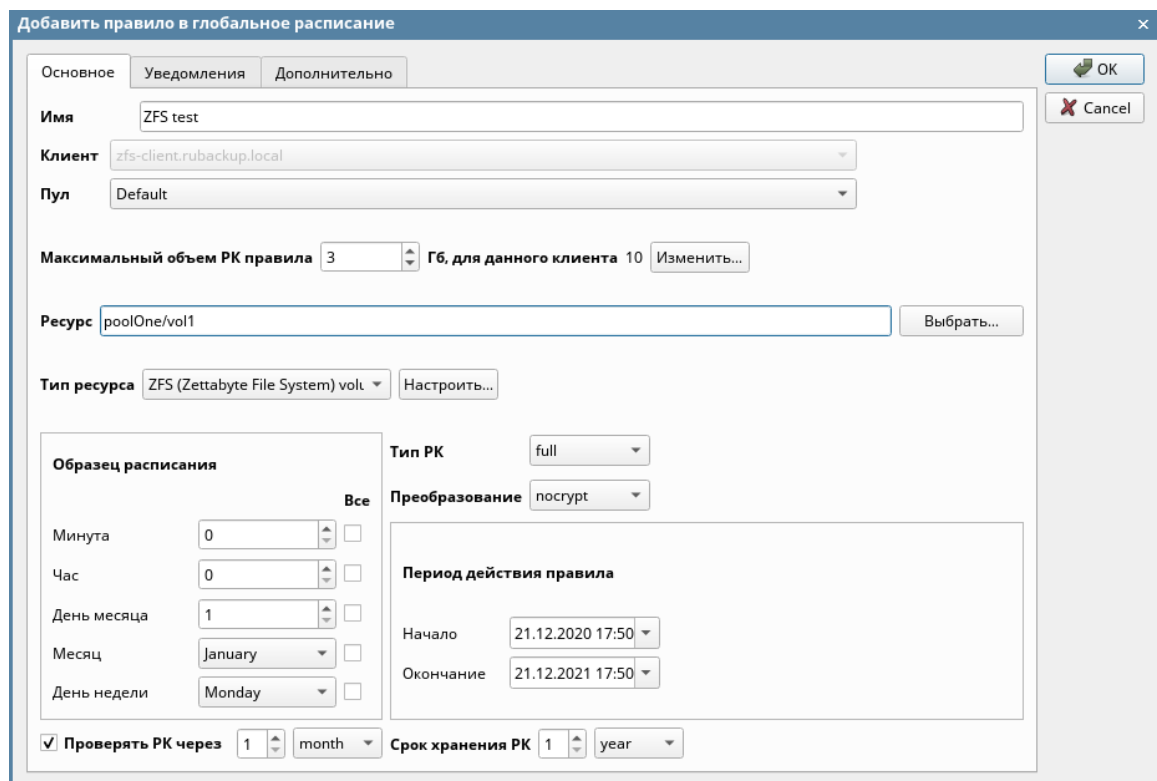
Добавить правило в глобальное расписание

Основное | Уведомления | Дополнительно

OK
Cancel

Имя ZFS test

Клиент zfs-client.rubackup.local

Пул Default

Максимальный объем РК правила 3 Гб, для данного клиента 10 Изменить...

Ресурс poolOne/vol1 Выбрать...

Тип ресурса ZFS (Zettabyte File System) volu Настроить...

Образец расписания

Все

Минута 0

Час 0

День месяца 1

Месяц January

День недели Monday

Тип РК full

Преобразование nocrypt

Период действия правила

Начало 21.12.2020 17:50

Окончание 21.12.2021 17:50

Проверять РК через 1 month

Срок хранения РК 1 year